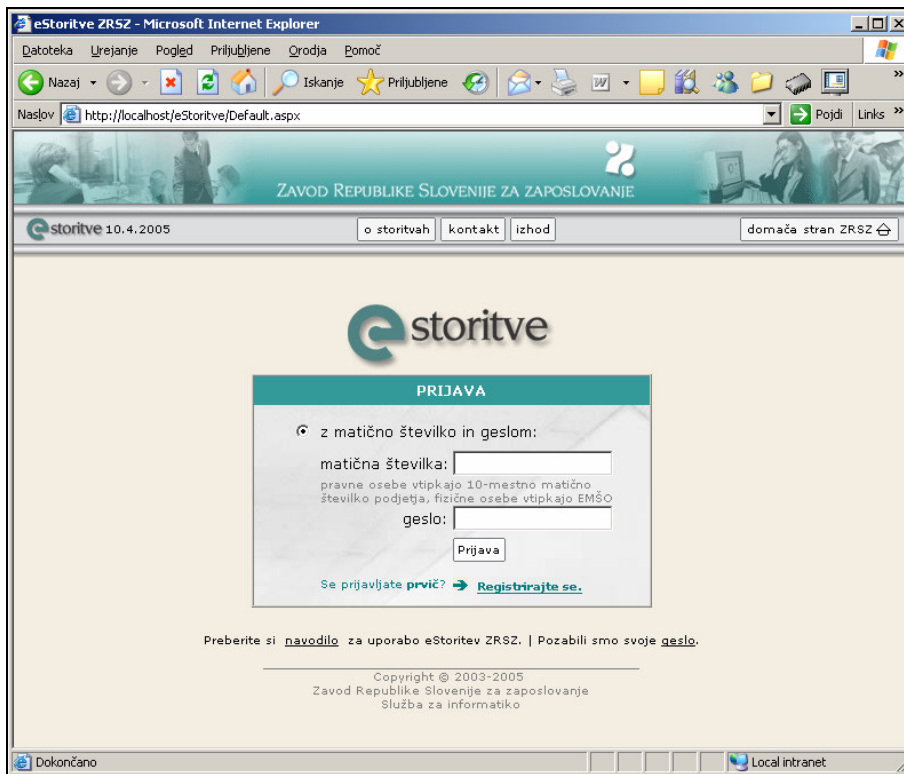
eStoritve ZRSZ - Microsoft Internet Explorer

Datoteka Urejanje Pogled Priljubljene Orodja Pomoč

Nazaj Iskanje Priljubljene

Naslov http://localhost/eStoritve/Default.aspx Pojdi Links

ZAVOD REPUBLIKE SLOVENIJE ZA ZAPOSLOVANJE

storitve 10.4.2005

o storitvah kontakt izhod domača stran ZRSZ

storitve

PRIJAVA

z matično številko in geslom:

matična številka:

pravne osebe vtipkajo 10-mestno matično številko podjetja, fizične osebe vtipkajo EMŠO

geslo:

Prijava

Se prijavljate prvič? Registrirajte se.

Preberite si navodilo za uporabo eStoritev ZRSZ. | Pozabili smo svoje geslo.

Copyright © 2003-2005
Zavod Republike Slovenije za zaposlovanje
Služba za informatiko

Dokončano Local intranet